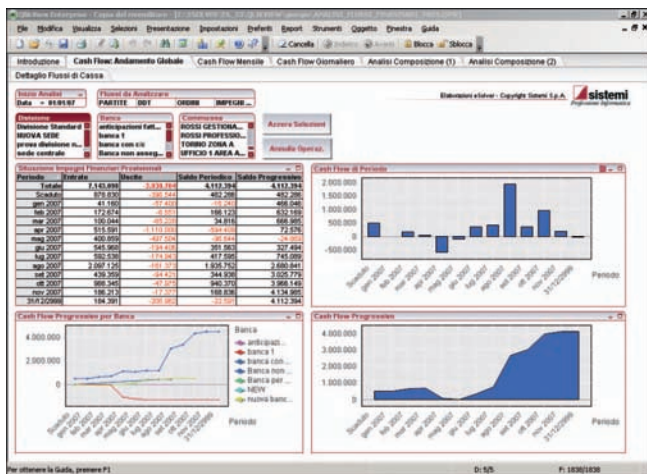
File Modifica Visualizza Selezioni Presentazione Impostazioni Preferiti Report Strumenti Oggetto Finestra Guida

Cancella Blocca Sblocca

Introduzione | Cash Flow: Andamento Globale | Cash Flow Mensile | Cash Flow Giornaliero | Analisi Composizione (1) | Analisi Composizione (2)

Dettaglio Flussi di Cassa

Inizio Analisi
Data = 01/01/07

Flussi da Analizzare
PARTITE DDT ORDINI IMPEGNI

Elaborazioni eSolver - Copyright Sistemi S.p.A.

sistemi

Divisione
Divisione Standard
NUOVA SEDE
prova divisione n...
sede centrale

Banca
anticipazioni fatt...
banca 1
banca con c/c
Banca non asseg...

Commessa
ROSSI GESTIONA...
ROSSI PROFESSIO...
TORINO ZONA A
UFFICIO 1 AREA A...

Azzera Selezioni

Annulla Operaz.

Situazione Impegni Finanziari Previsionali

| Periodo | Entrate | Uscite | Saldo Periodico | Saldo Progressivo |
|---|---|---|---|---|
| Totale | 7.143.998 | -3.031.764 | 4.112.394 | 4.112.394 |
| Scaduto | 870.830 | -390.544 | 482.286 | 482.286 |
| gen 2007 | 41.160 | -57.400 | -16.240 | 466.046 |
| feb 2007 | 172.674 | -6.551 | 166.123 | 632.169 |
| mar 2007 | 100.044 | -65.228 | 34.816 | 666.985 |
| apr 2007 | 515.591 | -1.110.000 | -594.409 | 72.576 |
| mag 2007 | 400.059 | -497.504 | -96.944 | -24.368 |
| giu 2007 | 545.960 | -194.408 | 351.563 | 327.194 |
| lug 2007 | 592.538 | -174.943 | 417.595 | 745.089 |
| ago 2007 | 2.097.135 | -161.373 | 1.935.762 | 2.680.841 |
| set 2007 | 439.359 | -94.423 | 344.936 | 3.025.779 |
| ott 2007 | 986.345 | -47.975 | 940.370 | 3.966.149 |
| nov 2007 | 186.213 | -17.377 | 168.836 | 4.134.985 |
| 31/12/2999 | 184.391 | -206.982 | -22.591 | 4.112.394 |

Cash Flow di Periodo

2.000.000
1.500.000
1.000.000
500.000
0
-500.000

Scaduto gen 2007 feb 2007 mar 2007 apr 2007 mag 2007 giu 2007 lug 2007 ago 2007 set 2007 ott 2007 nov 2007 31/12/2999

Periodo

Cash Flow Progressivo per Banca

4.000.000
2.000.000
0

Banca
anticipazi...
banca 1
banca con...
Banca non...
Banca per...
NEW
nuova banc...

Periodo

Cash Flow Progressivo

4.000.000
3.000.000
2.000.000
1.000.000
0

Periodo

Per ottenere la Guida, premere F1

D: 5/5

F: 1838/1838